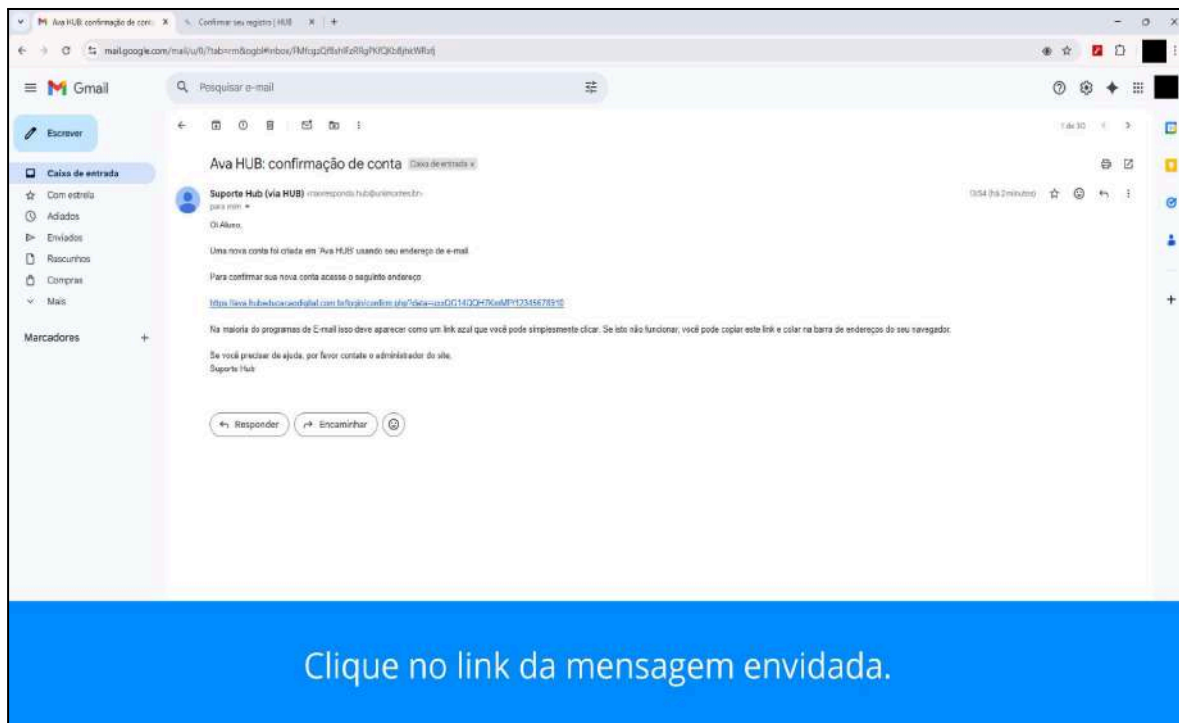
Ava HUB: confirmação de con: ×   Confirmar seu registro | HUB ×  +

mail.google.com/mail/u/0/?tab=rm&ogbl#inbox/FMfcgzQ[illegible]

Gmail

Pesquisar e-mail

Escrever

Caixa de entrada
Com estrela
Adiados
Enviados
Rascunhos
Compras
Mais

Marcadores +

1 de 30

Ava HUB: confirmação de conta Caixa de entrada ×

Suporte Hub (via HUB) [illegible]
para mim

13:54 (há 2 minutos)

Oi Aluno,

Uma nova conta foi criada em 'Ava HUB' usando seu endereço de e-mail

Para confirmar sua nova conta acesse o seguinte endereço

https://ava.hubeducacaodigital.com.br/login/confirm.php?data=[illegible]

Na maioria do programas de E-mail isso deve aparecer como um link azul que você pode simplesmente clicar. Se isto não funcionar, você pode copiar este link e colar na barra de endereços do seu navegador.

Se você precisar de ajuda, por favor contate o administrador do site,
Suporte Hub

Responder   Encaminhar

Clique no link da mensagem envidada.